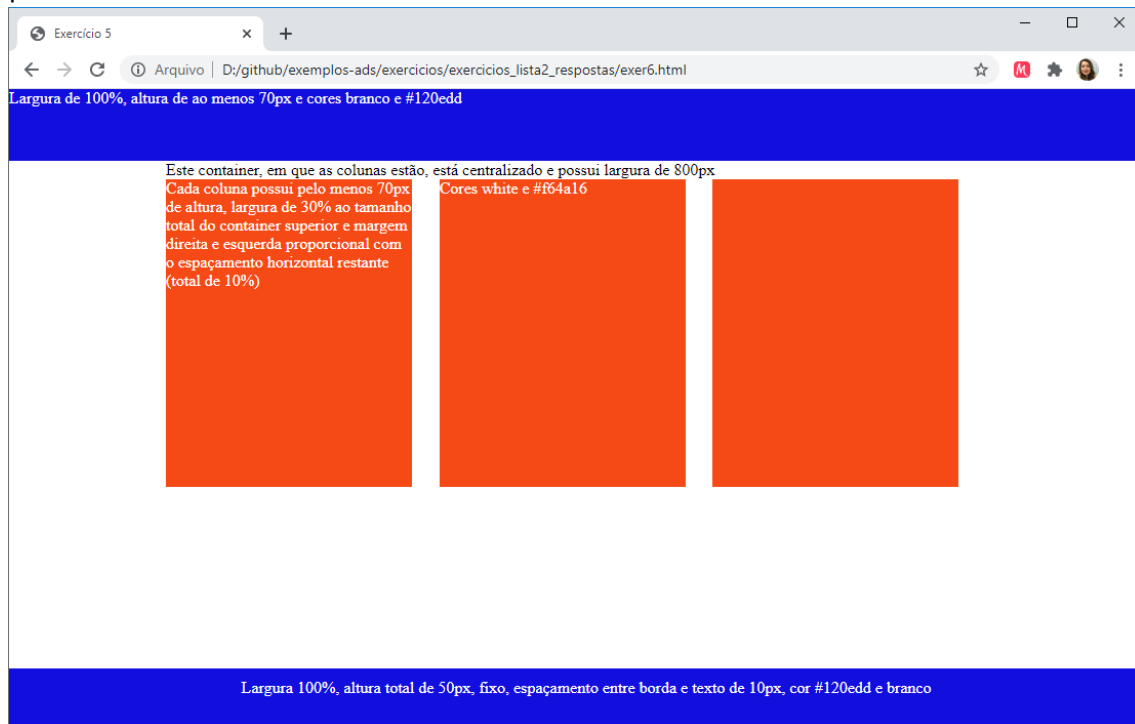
Exercício 5

Arquivo | D:/github/exemplos-ads/exercicios/exercicios_lista2_respostas/exer6.html

Largura de 100%, altura de ao menos 70px e cores branco e #120edd

Este container, em que as colunas estão, está centralizado e possui largura de 800px

Cada coluna possui pelo menos 70px de altura, largura de 30% ao tamanho total do container superior e margem direita e esquerda proporcional com o espaçamento horizontal restante (total de 10%)

Cores white e #f64a16

Largura 100%, altura total de 50px, fixo, espaçamento entre borda e texto de 10px, cor #120edd e branco